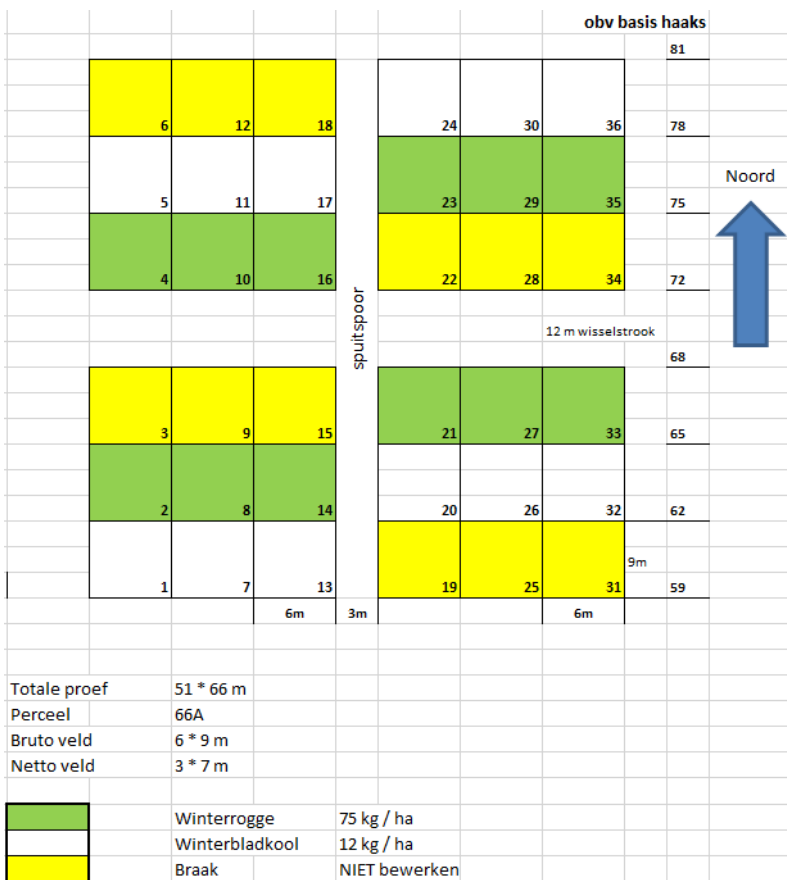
obv basis haaks

81

| 6 | 12 | 18 |
|---|---|---|
| 5 | 11 | 17 |
| 4 | 10 | 16 |

| 24 | 30 | 36 |
|---|---|---|
| 23 | 29 | 35 |
| 22 | 28 | 34 |

78
75
72

Noord

spuitspoor

12 m wisselstrook

68

| 3 | 9 | 15 |
|---|---|---|
| 2 | 8 | 14 |
| 1 | 7 | 13 |

| 21 | 27 | 33 |
|---|---|---|
| 20 | 26 | 32 |
| 19 | 25 | 31 |

65
62
9m
59

6m 3m 6m

| Totale proef | 51 * 66 m |
|---|---|
| Perceel | 66A |
| Bruto veld | 6 * 9 m |
| Netto veld | 3 * 7 m |

| | Winterrogge | 75 kg / ha |
|---|---|---|
| | Winterbladkool | 12 kg / ha |
| | Braak | NIET bewerken |